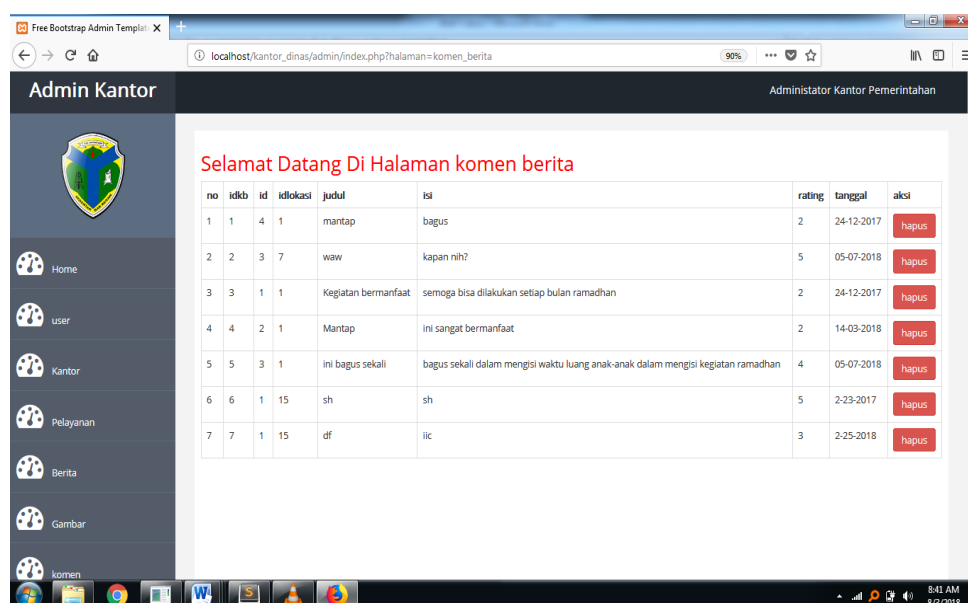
Free Bootstrap Admin Templat ×

localhost/kantor_dinas/admin/index.php?halaman=komen_berita

90%

Admin Kantor

Administator Kantor Pemerintahan

Home

user

Kantor

Pelayanan

Berita

Gambar

komen

Selamat Datang Di Halaman komen berita

| no | idkb | id | idlokasi | judul | isi | rating | tanggal | aksi |
|---|---|---|---|---|---|---|---|---|
| 1 | 1 | 4 | 1 | mantap | bagus | 2 | 24-12-2017 | hapus |
| 2 | 2 | 3 | 7 | waw | kapan nih? | 5 | 05-07-2018 | hapus |
| 3 | 3 | 1 | 1 | Kegiatan bermanfaat | semoga bisa dilakukan setiap bulan ramadhan | 2 | 24-12-2017 | hapus |
| 4 | 4 | 2 | 1 | Mantap | ini sangat bermanfaat | 2 | 14-03-2018 | hapus |
| 5 | 5 | 3 | 1 | ini bagus sekali | bagus sekali dalam mengisi waktu luang anak-anak dalam mengisi kegiatan ramadhan | 4 | 05-07-2018 | hapus |
| 6 | 6 | 1 | 15 | sh | sh | 5 | 2-23-2017 | hapus |
| 7 | 7 | 1 | 15 | df | iic | 3 | 2-25-2018 | hapus |

8:41 AM
8/2/2018